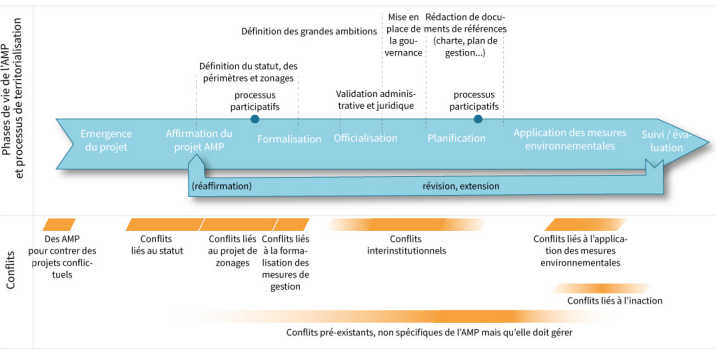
Phases de vie de l'AMP et processus de territorialisation

Définition des grandes ambitions

Mise en place de la gouvernance

Rédaction de documents de références (charte, plan de gestion...)

Définition du statut, des périmètres et zonages

processus participatifs

Validation administrative et juridique

processus participatifs

Emergence du projet

Affirmation du projet AMP

Formalisation

Officialisation

Planification

Application des mesures environnementales

Suivi / évaluation

(réaffirmation)

révision, extension

Conflits

Des AMP pour contrer des projets conflictuels

Conflits liés au statut

Conflits liés au projet de zonages

Conflits liés à la formalisation des mesures de gestion

Conflits interinstitutionnels

Conflits liés à l'application des mesures environnementales

Conflits liés à l'inaction

Conflits pré-existants, non spécifiques de l'AMP mais qu'elle doit gérer